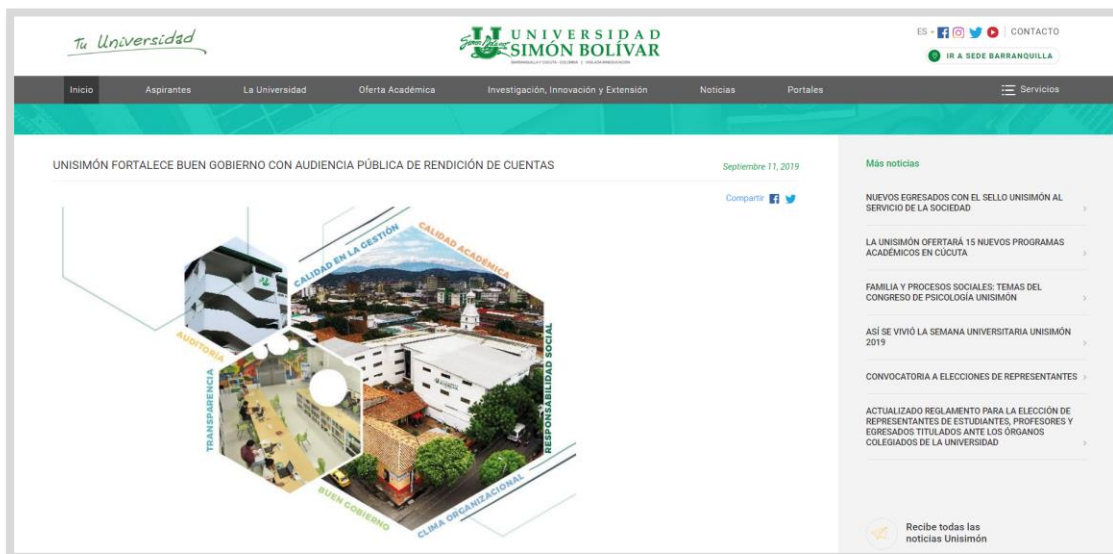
Tu Universidad

UNIVERSIDAD SIMÓN BOLÍVAR

BARRANQUILLA Y CÚCUTA - COLOMBIA | VIGILADA MINEDUCACIÓN

ES - CONTACTO

IR A SEDE BARRANQUILLA

Inicio Aspirantes La Universidad Oferta Académica Investigación, Innovación y Extensión Noticias Portales Servicios

UNISIMÓN FORTALECE BUEN GOBIERNO CON AUDIENCIA PÚBLICA DE RENDICIÓN DE CUENTAS

Septiembre 11, 2019

Compartir

CALIDAD EN LA GESTIÓN
CALIDAD ACADÉMICA
AUDITORÍA
RESPONSABILIDAD SOCIAL
TRANSPARENCIA
BUEN GOBIERNO
CLIMA ORGANIZACIONAL

Más noticias

NUEVOS EGRESADOS CON EL SELLO UNISIMÓN AL SERVICIO DE LA SOCIEDAD

LA UNISIMÓN OFERTARÁ 15 NUEVOS PROGRAMAS ACADÉMICOS EN CÚCUTA

FAMILIA Y PROCESOS SOCIALES: TEMAS DEL CONGRESO DE PSICOLOGÍA UNISIMÓN

ASÍ SE VIVIÓ LA SEMANA UNIVERSITARIA UNISIMÓN 2019

CONVOCATORIA A ELECCIONES DE REPRESENTANTES

ACTUALIZADO REGLAMENTO PARA LA ELECCIÓN DE REPRESENTANTES DE ESTUDIANTES, PROFESORES Y EGRESADOS TITULADOS ANTE LOS ÓRGANOS COLEGIADOS DE LA UNIVERSIDAD

Recibe todas las noticias Unisimón